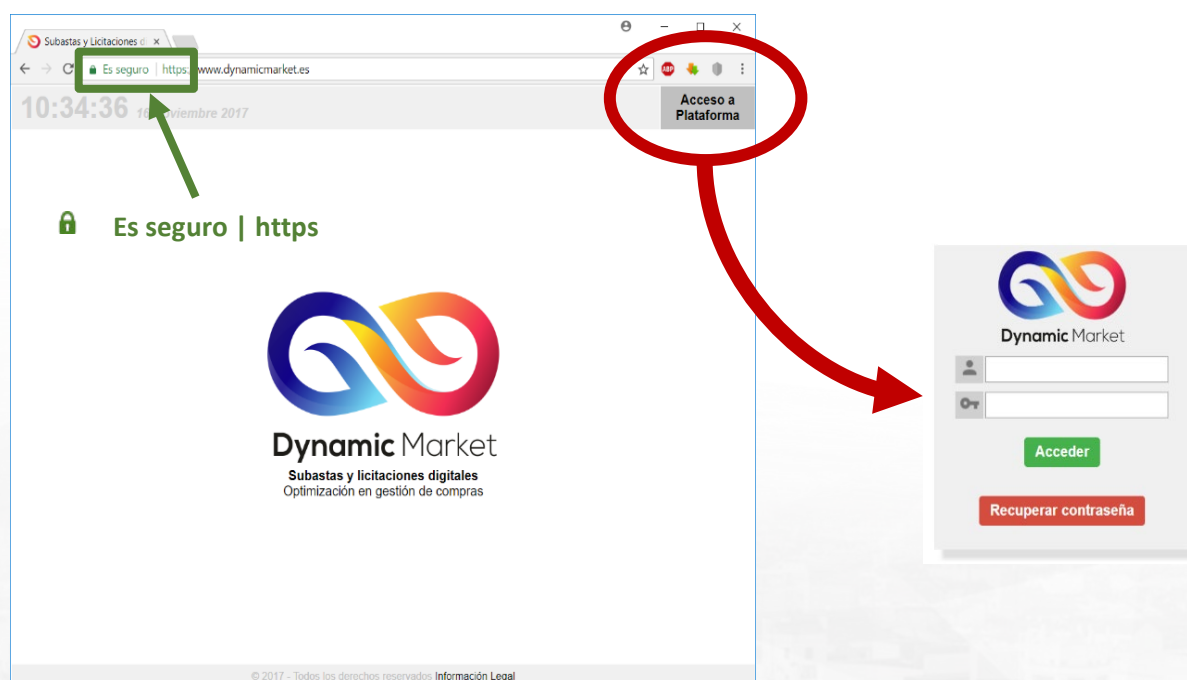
Subastas y Licitaciones d ×

Es seguro | https://www.dynamicmarket.es

ABP

10:34:36 1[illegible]viembre 2017

Acceso a Plataforma

Es seguro | https

Dynamic Market

Subastas y licitaciones digitales

Optimización en gestión de compras

© 2017 - Todos los derechos reservados Información Legal

Dynamic Market

Acceder

Recuperar contraseña